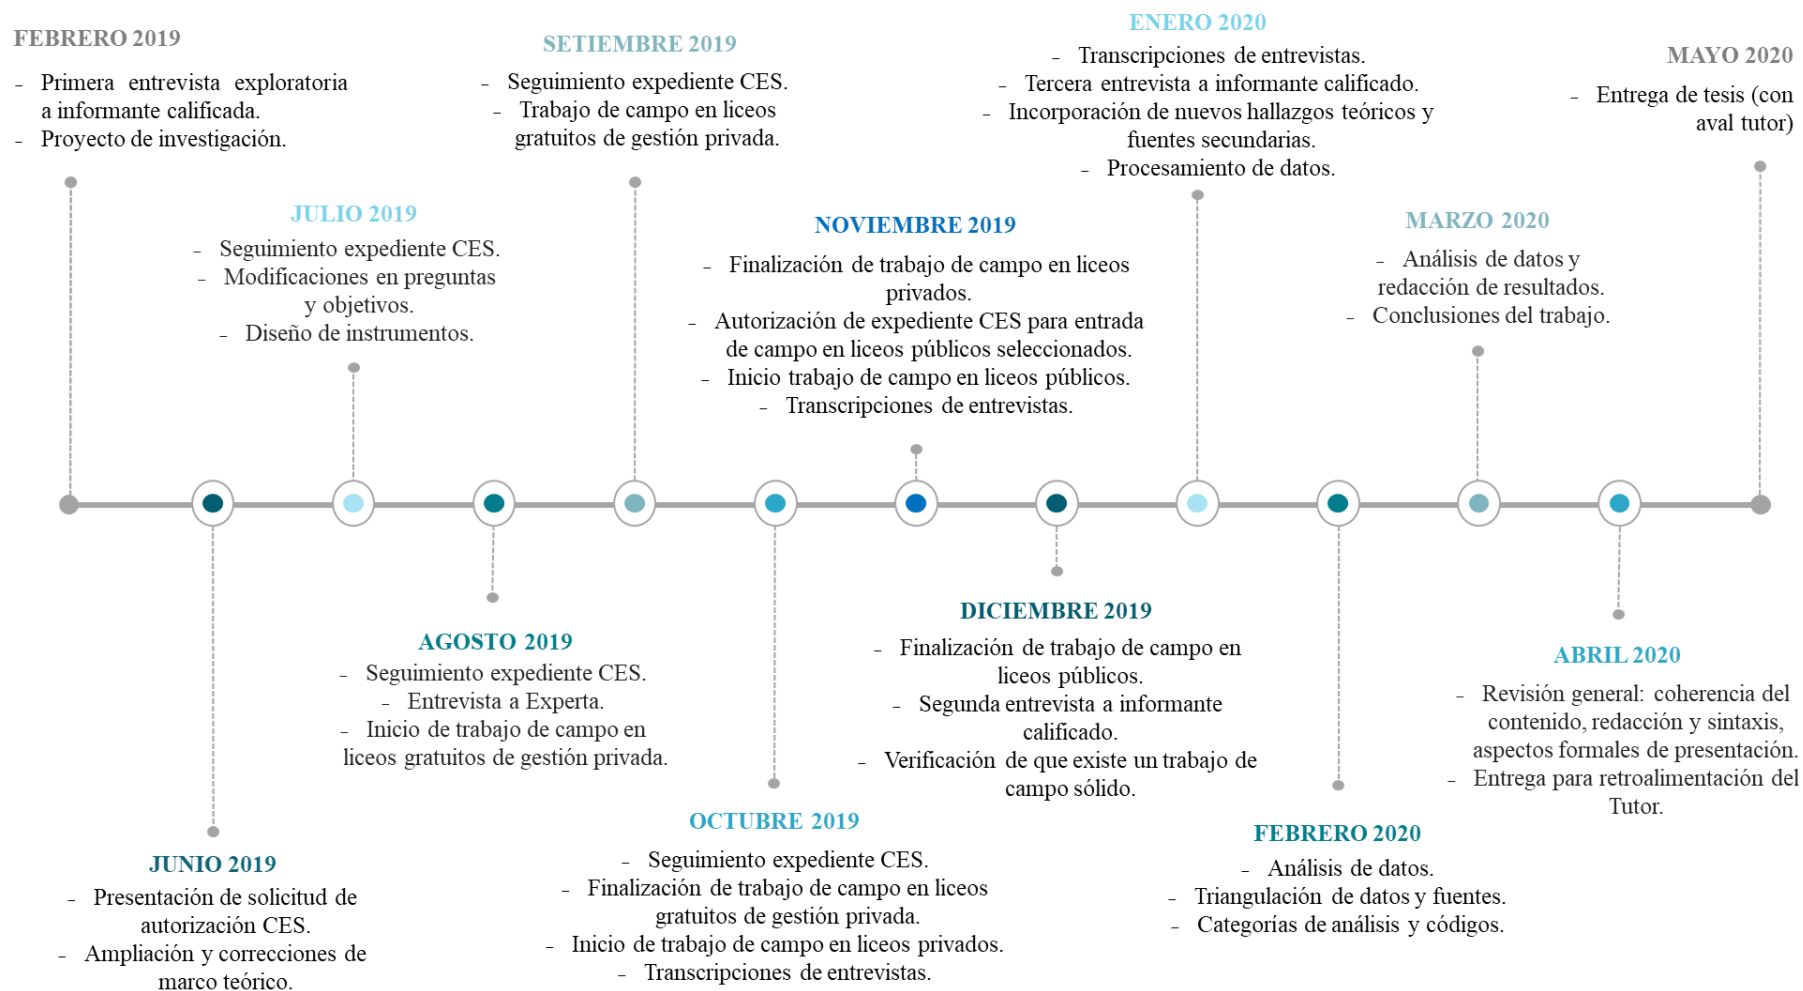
FEBRERO 2019
- Primera entrevista exploratoria a informante calificada.
- Proyecto de investigación.

SETIEMBRE 2019
- Seguimiento expediente CES.
- Trabajo de campo en liceos gratuitos de gestión privada.

ENERO 2020
- Transcripciones de entrevistas.
- Tercera entrevista a informante calificado.
- Incorporación de nuevos hallazgos teóricos y fuentes secundarias.
- Procesamiento de datos.

MAYO 2020
- Entrega de tesis (con aval tutor)

JULIO 2019
- Seguimiento expediente CES.
- Modificaciones en preguntas y objetivos.
- Diseño de instrumentos.

NOVIEMBRE 2019
- Finalización de trabajo de campo en liceos privados.
- Autorización de expediente CES para entrada de campo en liceos públicos seleccionados.
- Inicio trabajo de campo en liceos públicos.
- Transcripciones de entrevistas.

MARZO 2020
- Análisis de datos y redacción de resultados.
- Conclusiones del trabajo.

DICIEMBRE 2019
- Finalización de trabajo de campo en liceos públicos.
- Segunda entrevista a informante calificado.
- Verificación de que existe un trabajo de campo sólido.

AGOSTO 2019
- Seguimiento expediente CES.
- Entrevista a Experta.
- Inicio de trabajo de campo en liceos gratuitos de gestión privada.

ABRIL 2020
- Revisión general: coherencia del contenido, redacción y sintaxis, aspectos formales de presentación.
- Entrega para retroalimentación del Tutor.

OCTUBRE 2019
- Seguimiento expediente CES.
- Finalización de trabajo de campo en liceos gratuitos de gestión privada.
- Inicio de trabajo de campo en liceos privados.
- Transcripciones de entrevistas.

FEBRERO 2020
- Análisis de datos.
- Triangulación de datos y fuentes.
- Categorías de análisis y códigos.

JUNIO 2019
- Presentación de solicitud de autorización CES.
- Ampliación y correcciones de marco teórico.